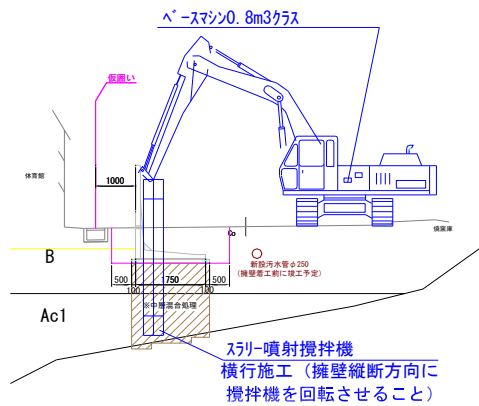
ベースマシン0.8m3クラス

仮囲い

体育館

1000

新設汚水管φ250
(擁壁着工前に竣工予定)

倉庫

B

500 750 500

100 100

※中層混合処理

Ac1

スラリー噴射攪拌機
横行施工(擁壁縦断方向に
攪拌機を回転させること)